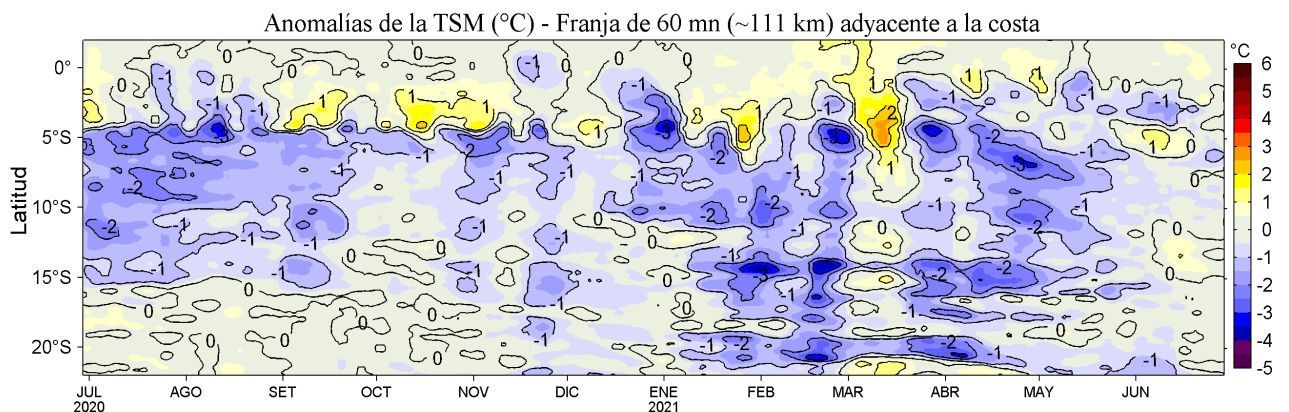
Anomalías de la TSM (°C) - Franja de 60 mn (~111 km) adyacente a la costa

Latitud

0°
5°S
10°S
15°S
20°S

JUL 2020
AGO
SET
OCT
NOV
DIC
ENE 2021
FEB
MAR
ABR
MAY
JUN

°C
6
5
4
3
2
1
0
-1
-2
-3
-4
-5

0
-1
-2
-3
1
2
-1
0
-2
-1
0
1
-1
-2
-3
2
-1
-2
-3
-1
-2
-3
0
1
-1
-2
-3
0
-1
-2
-1
0
-1
-2
0
1
-1
-2
0
-1
0
-1
-2
0
-1
0
-1
-2
-1
0